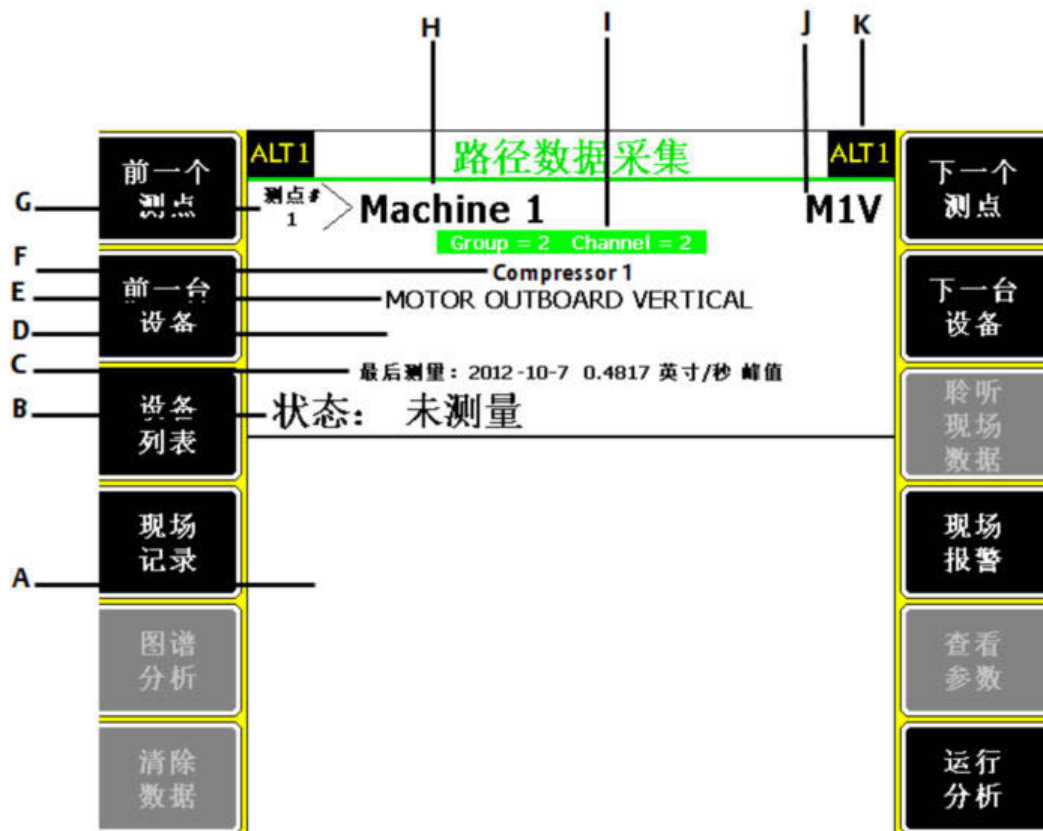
H I J K

ALT1 路径数据采集 ALT1

前一个
测点

G

测点#
1

Machine 1

M1V

下一个
测点

Group = 2 Channel = 2

F

Compressor 1

E

前一台
设备

MOTOR OUTBOARD VERTICAL

下一台
设备

D

C

最后测量：2012-10-7 0.4817 英寸/秒 峰值

聆听
现场
数据

B

设备
列表

状态： 未测量

现场
记录

现场
报警

A

图谱
分析

查看
参数

清除
数据

运行
分析